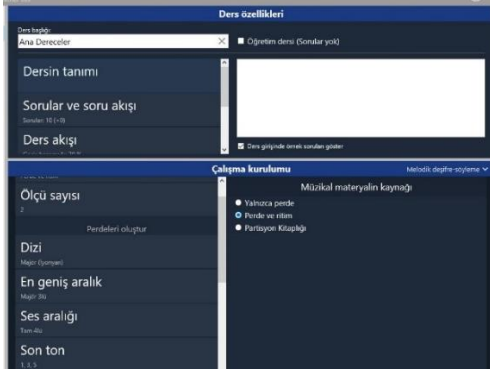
Ders özellikleri

Ders başlığı
Ana Dereceler
×
Öğretim dersi (Sorular yok)

Dersin tanımı

Sorular ve soru akışı
Sorular: 10 (+0)

Ders akışı

Ders girişinde örnek soruları göster

Çalışma kurulumu
Melodik deşifre-söyleme

Ölçü sayısı
2

Perdeleri oluştur

Dizi
Majör (İyonyen)

En geniş aralık
Majör 3lü

Ses aralığı
Tam 4lü

Son ton
1, 3, 5

Müzikal materyalin kaynağı
Yalnızca perde
Perde ve ritim
Partisyon Kitaplığı